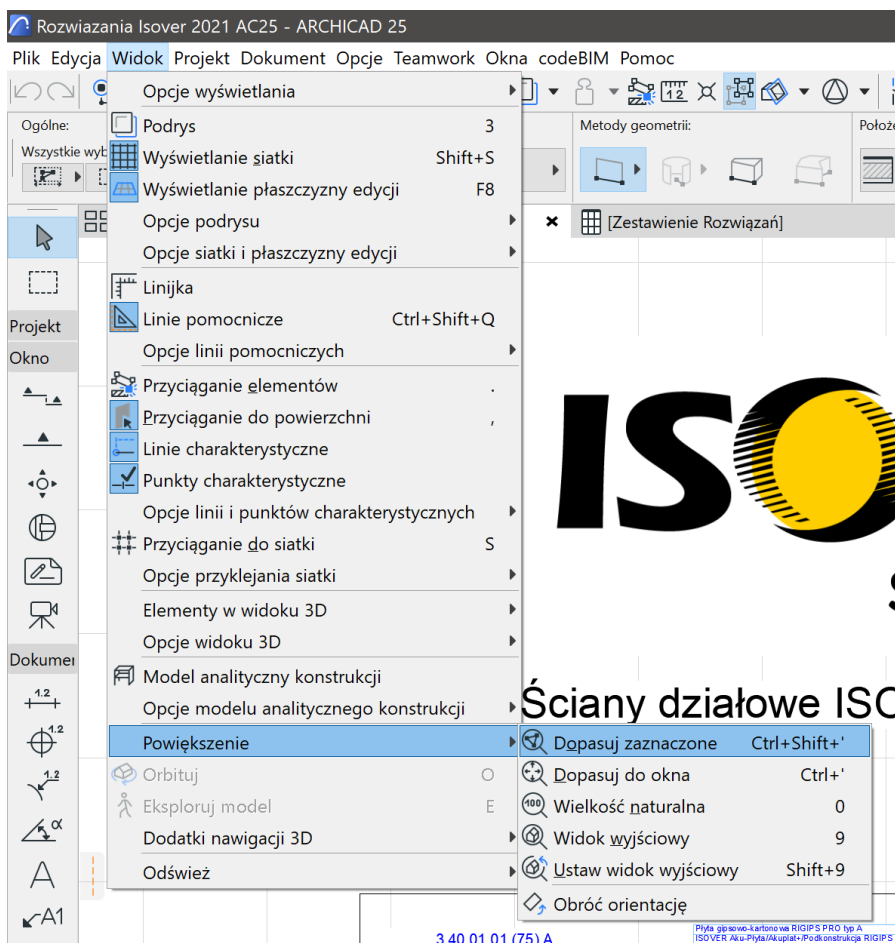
Rozwiazania Isover 2021 AC25 - ARCHICAD 25

Plik Edycja Widok Projekt Dokument Opcje Teamwork Okna codeBIM Pomoc

Ogólne:
Wszystkie wyb
Metody geometrii:
Położ

Projekt
Okno
Dokumen

Opcje wyświetlania
Podrys 3
Wyświetlanie siatki Shift+S
Wyświetlanie płaszczyzny edycji F8
Opcje podrysu
Opcje siatki i płaszczyzny edycji
Linijka
Linie pomocnicze Ctrl+Shift+Q
Opcje linii pomocniczych
Przyciąganie elementów .
Przyciąganie do powierzchni ,
Linie charakterystyczne
Punkty charakterystyczne
Opcje linii i punktów charakterystycznych
Przyciąganie do siatki S
Opcje przyklejania siatki
Elementy w widoku 3D
Opcje widoku 3D
Model analityczny konstrukcji
Opcje modelu analitycznego konstrukcji
Powiększenie
Orbituj O
Eksploruj model E
Dodatki nawigacji 3D
Odśwież

Dopasuj zaznaczone Ctrl+Shift+'
Dopasuj do okna Ctrl+'
Wielkość naturalna 0
Widok wyjściowy 9
Ustaw widok wyjściowy Shift+9
Obróć orientację

[Zestawienie Rozwiązań]

ISO

Ściany działowe ISO

3.40.01.01 (75) A
Płyta gipsowo-kartonowa RIGIPS PRO typ A
ISOVER Aku-Płyta/Akuplat+/Podkonstrukcja RIGIPS